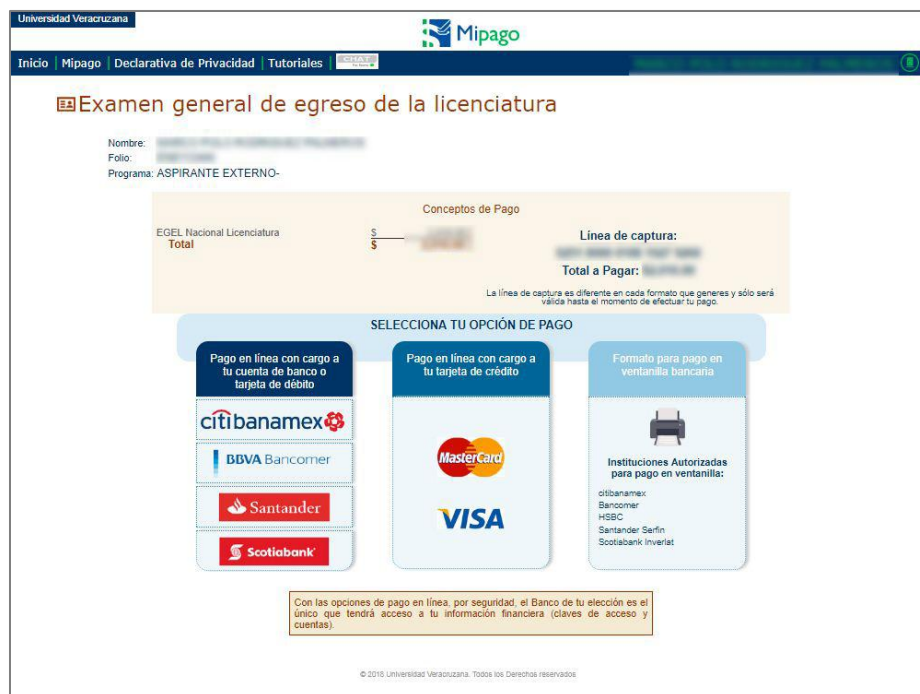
Universidad Veracruzana

Mipago

Inicio | Mipago | Declarativa de Privacidad | Tutoriales | CHAT

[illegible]

Examen general de egreso de la licenciatura

Nombre: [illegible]
Folio: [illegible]
Programa: ASPIRANTE EXTERNO-

Conceptos de Pago

EGEL Nacional Licenciatura $ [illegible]
Total $ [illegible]

Línea de captura:
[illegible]
Total a Pagar: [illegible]

La línea de captura es diferente en cada formato que generes y sólo será válida hasta el momento de efectuar tu pago.

SELECCIONA TU OPCIÓN DE PAGO

Pago en línea con cargo a tu cuenta de banco o tarjeta de débito

citibanamex
BBVA Bancomer
Santander
Scotiabank

Pago en línea con cargo a tu tarjeta de crédito

MasterCard
VISA

Formato para pago en ventanilla bancaria

Instituciones Autorizadas para pago en ventanilla:
citibanamex
Bancomer
HSBC
Santander Serfin
Scotiabank Inverlat

Con las opciones de pago en línea, por seguridad, el Banco de tu elección es el único que tendrá acceso a tu información financiera (claves de acceso y cuentas).

© 2018 Universidad Veracruzana. Todos los Derechos reservados